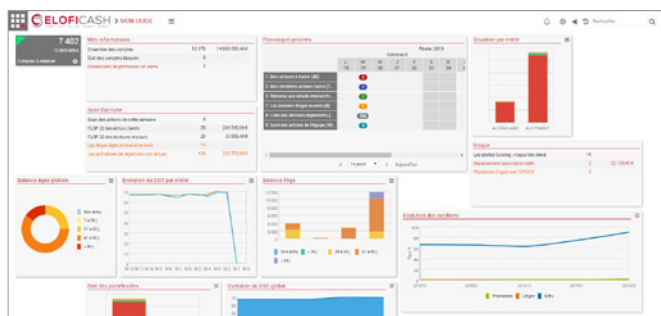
ELOFICASH > MON GUIDE

Rechercher

7 402

Compte à relancer

Mes informations

Ensemble des comptes

Etat des comptes bloqués

Planning et priorités

Situation par entité

Suivi de l'action

Balance âgée globale

Evolution du DSO par entité

Balance litige

Risque

Evolution des incidents

Etat des portefeuilles

Evolution du DSO global

Promesses

Litiges

Sollic.